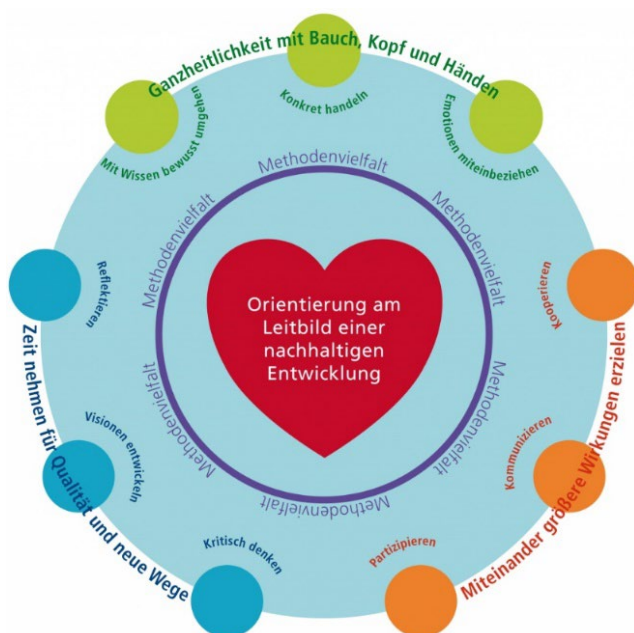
Ganzheitlichkeit mit Bauch, Kopf und Händen

Mit Wissen bewusst umgehen

Konkret handeln

Emotionen miteinbeziehen

Methodenvielfalt

Methodenvielfalt

Methodenvielfalt

Methodenvielfalt

Methodenvielfalt

Methodenvielfalt

Orientierung am Leitbild einer nachhaltigen Entwicklung

Zeit nehmen für Qualität und neue Wege

Reflektieren

Visionen entwickeln

Kritisch denken

Miteinander größere Wirkungen erzielen

Kooperieren

Kommunizieren

Partizipieren